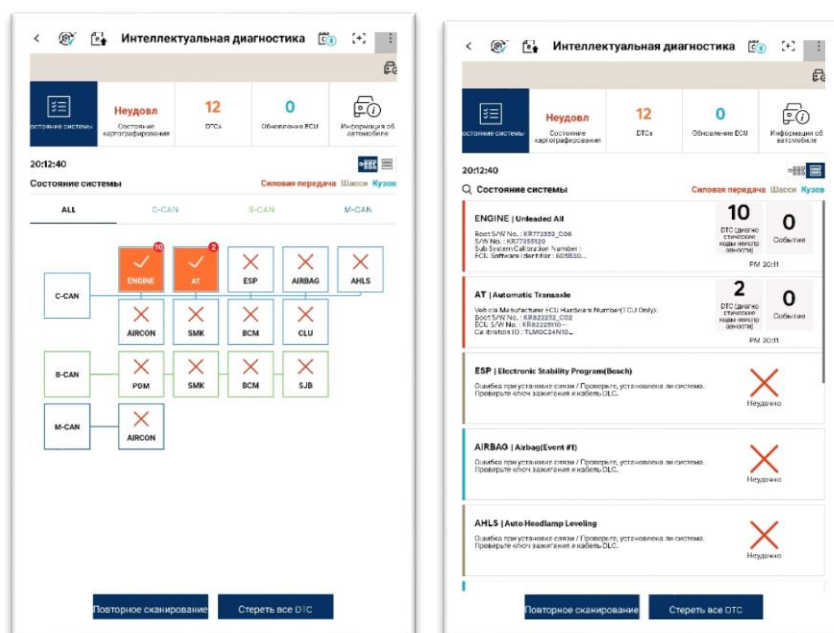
Интеллектуальная диагностика

состояние системы
Неудовл
Состояние картографирования
12
DTCs
0
Обновление ECU
Информация об автомобиле

20:12:40
Состояние системы
Силовая передача Шасси Кузов

ALL
C-CAN
B-CAN
M-CAN

C-CAN
ENGINE 10
AT 2
ESP
AIRBAG
AHLS
AIRCON
SMK
BCM
CLU

B-CAN
PDM
SMK
BCM
SJB

M-CAN
AIRCON

Повторное сканирование
Стереть все DTC

Интеллектуальная диагностика

состояние системы
Неудовл
Состояние картографирования
12
DTCs
0
Обновление ECU
Информация об автомобиле

20:12:40
Состояние системы
Силовая передача Шасси Кузов

ENGINE | Unleaded All
Boot S/W No. : KR773552_C06
S/W No. : KR77355120
Sub System Calibration Number :
ECU Software Identifier : 605B30...
10
DTC (диагностические коды неисправности)
0
Событие
PM 20:11

AT | Automatic Transaxle
Vehicle Manufacturer ECU Hardware Number(TCU Only):
Boot S/W No. : KR822252_C02
ECU S/W No. : KR82225110...
Calibration ID : TLM0C24N10...
2
DTC (диагностические коды неисправности)
0
Событие
PM 20:11

ESP | Electronic Stability Program(Bosch)
Ошибка при установке связи / Проверьте, установлена ли система. Проверьте ключ зажигания и кабель DLC.
Неудачно

AIRBAG | Airbag(Event #1)
Ошибка при установке связи / Проверьте, установлена ли система. Проверьте ключ зажигания и кабель DLC.
Неудачно

AHLS | Auto Headlamp Leveling
Ошибка при установке связи / Проверьте, установлена ли система. Проверьте ключ зажигания и кабель DLC.
Неудачно

Повторное сканирование
Стереть все DTC